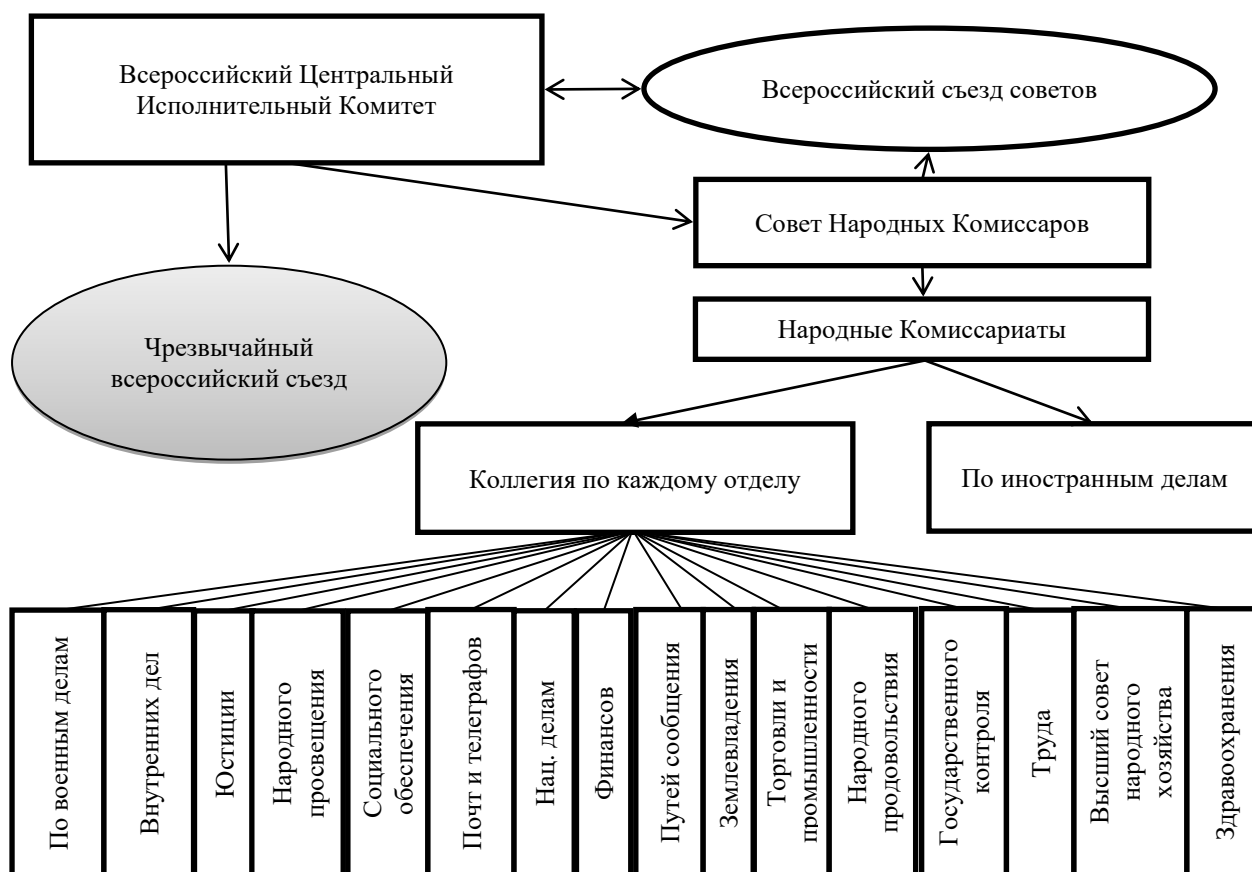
Всероссийский Центральный Исполнительный Комитет

Всероссийский съезд советов

Совет Народных Комиссаров

Чрезвычайный всероссийский съезд

Народные Комиссариаты

Коллегия по каждому отделу

По иностранным делам

По военным делам

Внутренних дел

Юстиции

Народного просвещения

Социального обеспечения

Почт и телеграфов

Нац. делам

Финансов

Путей сообщения

Землевладения

Торговли и промышленности

Народного продовольствия

Государственного контроля

Труда

Высший совет народного хозяйства

Здравоохранения